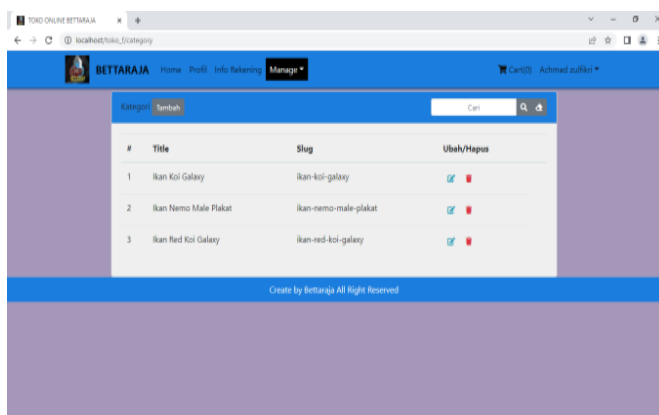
TOKO ONLINE BETTARAJA × +

localhost/toko_f/category

BETTARAJA Home Profil Info Rekening Manage ▾

Cart(0) Achmad zulfikri ▾

Kategori Tambah

Cari

| # | Title | Slug | Ubah/Hapus |
|---|---|---|---|
| 1 | Ikan Koi Galaxy | ikan-koi-galaxy | |
| 2 | Ikan Nemo Male Plakat | ikan-nemo-male-plakat | |
| 3 | Ikan Red Koi Galaxy | ikan-red-koi-galaxy | |

Create by Bettaraja All Right Reserved